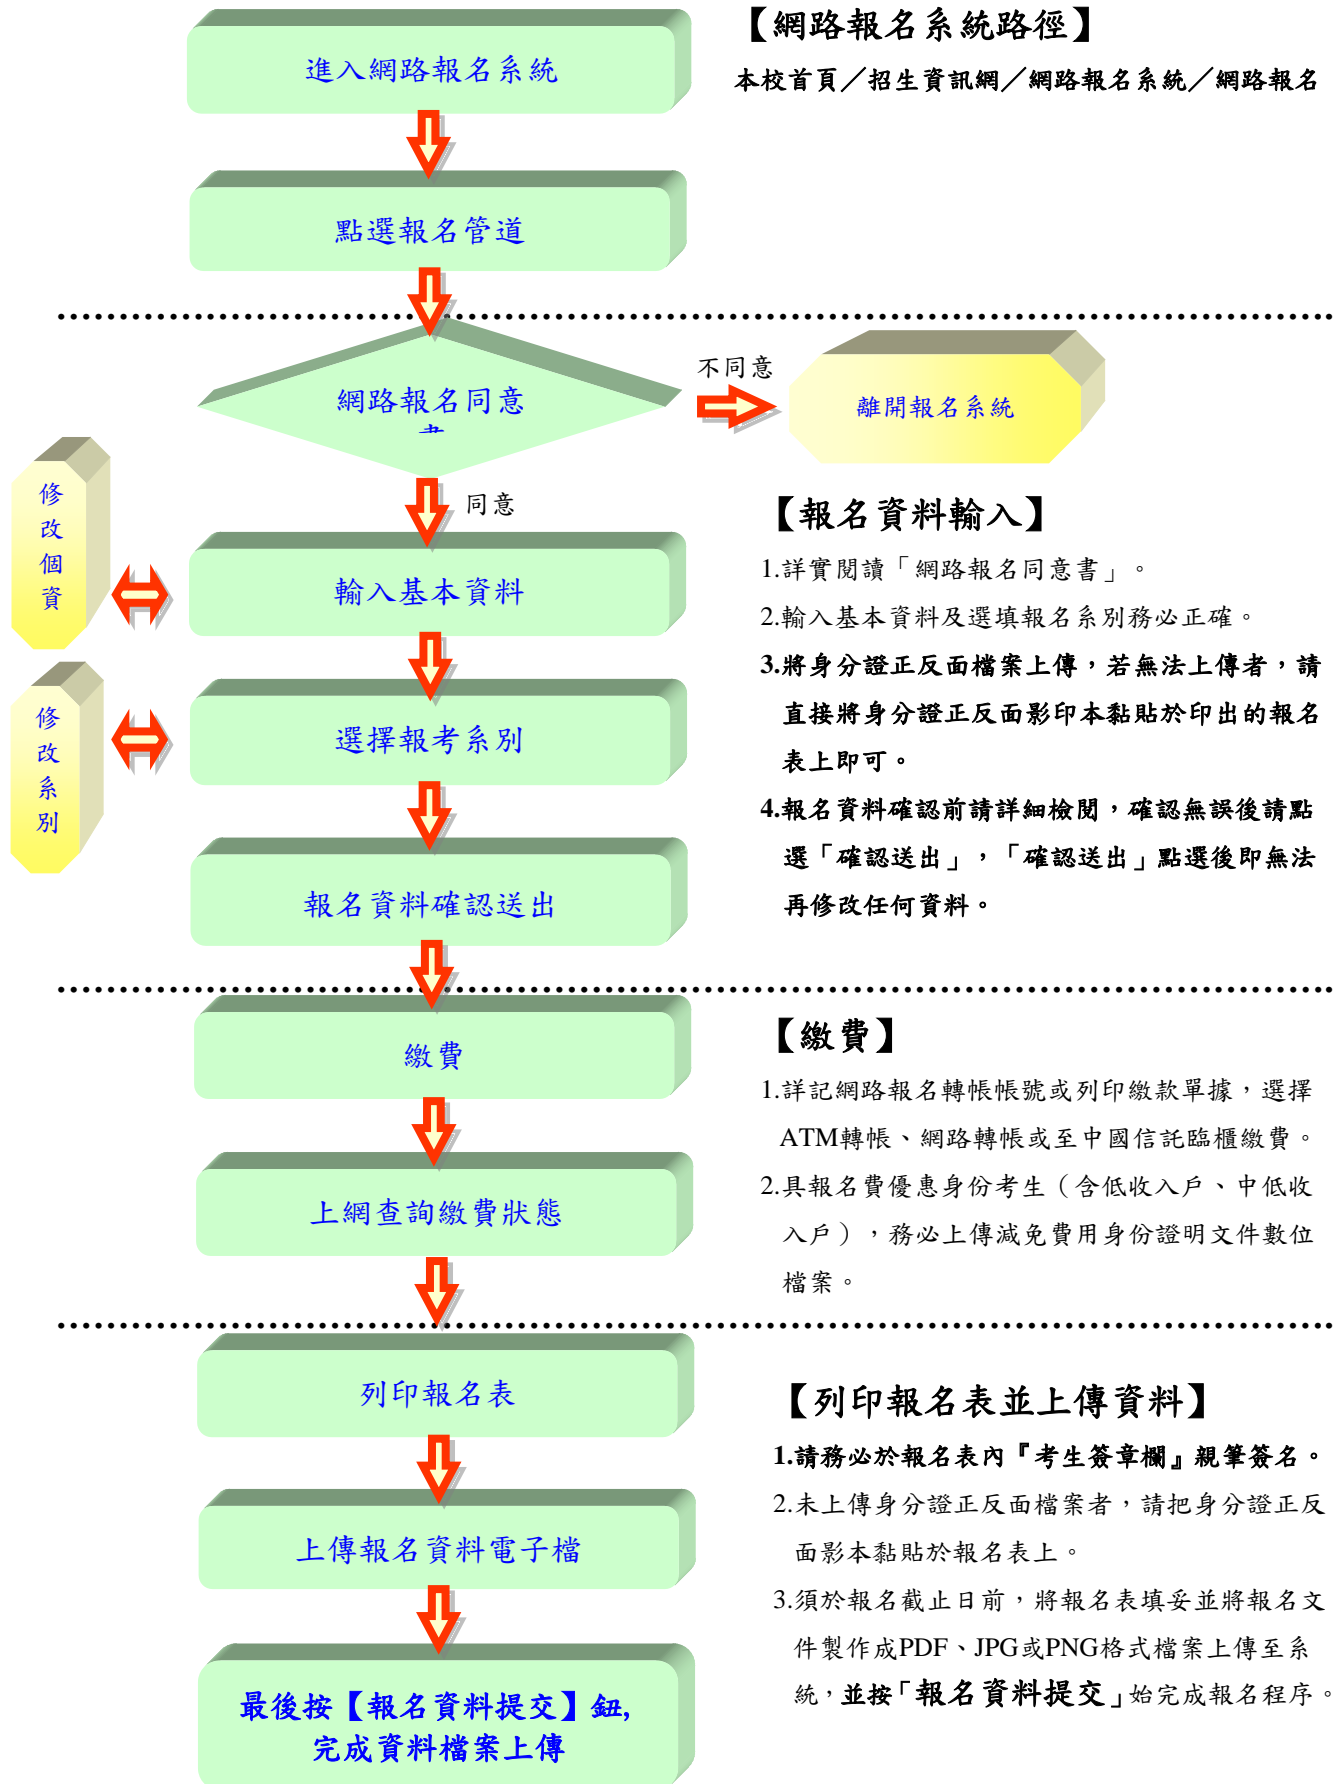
進入網路報名系統

點選報名管道

網路報名同意書

不同意

離開報名系統

同意

修改個資

輸入基本資料

修改系別

選擇報考系別

報名資料確認送出

繳費

上網查詢繳費狀態

列印報名表

上傳報名資料電子檔

最後按【報名資料提交】鈕，完成資料檔案上傳

【網路報名系統路徑】
本校首頁／招生資訊網／網路報名系統／網路報名

【報名資料輸入】
1.詳實閱讀「網路報名同意書」。
2.輸入基本資料及選填報名系別務必正確。
3.將身分證正反面檔案上傳，若無法上傳者，請直接將身分證正反面影印本黏貼於印出的報名表上即可。
4.報名資料確認前請詳細檢閱，確認無誤後請點選「確認送出」，「確認送出」點選後即無法再修改任何資料。

【繳費】
1.詳記網路報名轉帳帳號或列印繳款單據，選擇ATM轉帳、網路轉帳或至中國信託臨櫃繳費。
2.具報名費優惠身份考生（含低收入戶、中低收入戶），務必上傳減免費用身份證明文件數位檔案。

【列印報名表並上傳資料】
1.請務必於報名表內『考生簽章欄』親筆簽名。
2.未上傳身分證正反面檔案者，請把身分證正反面影本黏貼於報名表上。
3.須於報名截止日前，將報名表填妥並將報名文件製作成PDF、JPG或PNG格式檔案上傳至系統，並按「報名資料提交」始完成報名程序。